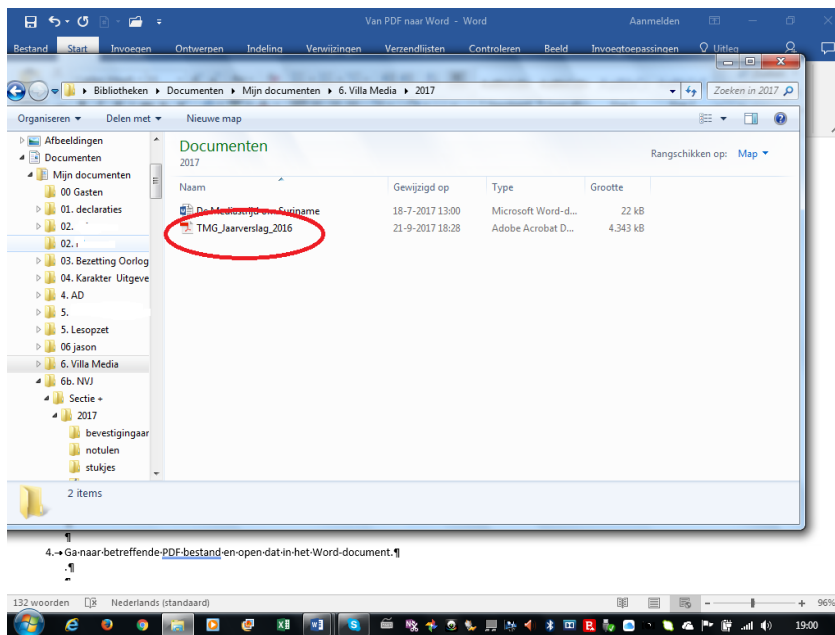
Van PDF naar Word - Word

Aanmelden

Bestand Start Invoegen Ontwerpen Indeling Verwijzingen Verzendlijsten Controleren Beeld Invoegtoepassingen Uitleg

Bibliotheken ▸ Documenten ▸ Mijn documenten ▸ 6. Villa Media ▸ 2017

Zoeken in 2017

Organiseren ▾ Delen met ▾ Nieuwe map

Afbeeldingen
Documenten
Mijn documenten
00 Gasten
01. declaraties
02.
02.
03. Bezetting Oorlog
04. Karakter Uitgeve
4. AD
5.
5. Lesopzet
06 jason
6. Villa Media
6b. NVJ
Sectie +
2017
bevestigingaar
notulen
stukjes

Documenten
2017

Rangschikken op: Map ▾

| Naam | Gewijzigd op | Type | Grootte |
|---|---|---|---|
| De Mediastrijd om Suriname | 18-7-2017 13:00 | Microsoft Word-d... | 22 kB |
| TMG_Jaarverslag_2016 | 21-9-2017 18:28 | Adobe Acrobat D... | 4.343 kB |

2 items

¶

4.→Ga·naar·betreffende·PDF-bestand·en·open·dat·in·het·Word-document.¶

.¶

132 woorden Nederlands (standaard) 96%

19:00